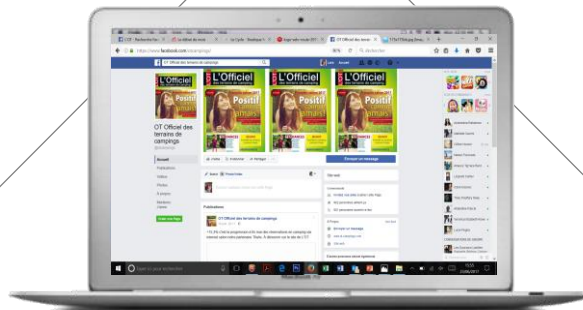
OT Officiel des terrains de campings

L'Officiel

L'Officiel

L'Officiel

L'Officiel

Positif

Positif

Positif

Positif

OT Officiel des terrains de campings

Accueil

Publications

Vidéos

Photos

À propos

Envoyer un message

Publications

OT Officiel des terrains de campings

Taper ici pour rechercher